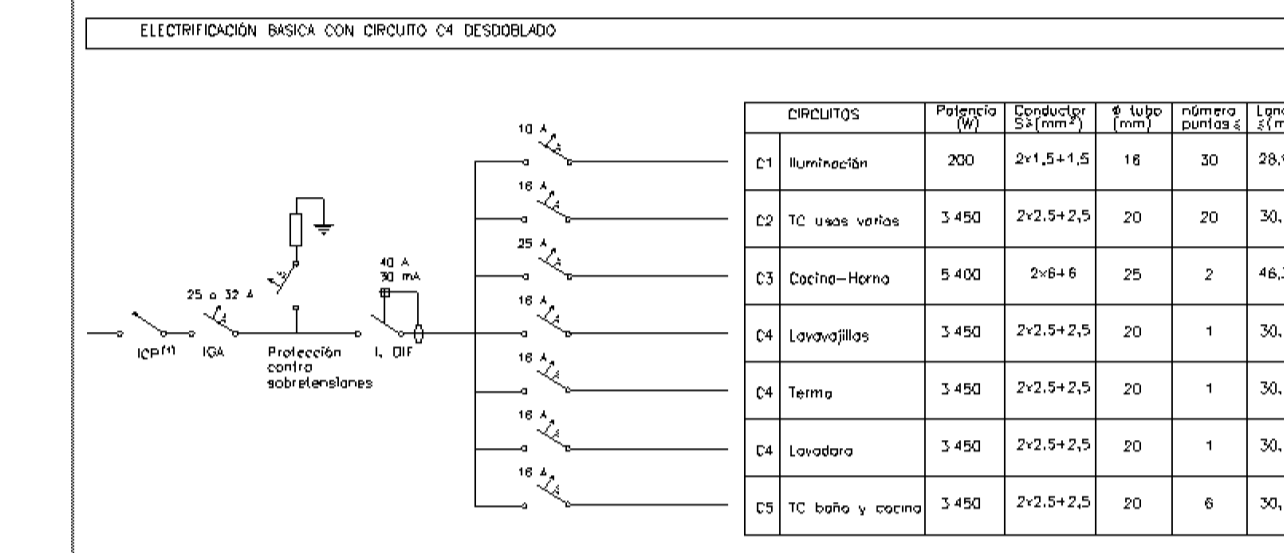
ELECTRIFICACIÓN BASICA CON CIRCUITO C4 DESDOBLADO

10 A
16 A
25 A
16 A
16 A
16 A
16 A

40 A
30 mA

25 a 32 A

ICP$^{(1)}$ IGA Protección contra sobretensiones I. DIF

| | CIRCUITOS | Potencia (W) | Conductor S$\geq$(mm$^2$) | $\phi$ tubo (mm) | número puntos $\leq$ | Long $\leq$(m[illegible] |
|---|---|---|---|---|---|---|
| C1 | Iluminación | 200 | 2x1,5+1,5 | 16 | 30 | 28,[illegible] |
| C2 | TC usos varios | 3 450 | 2x2.5+2,5 | 20 | 20 | 30,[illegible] |
| C3 | Cocina-Horno | 5 400 | 2x6+6 | 25 | 2 | 46,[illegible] |
| C4 | Lavavajillas | 3 450 | 2x2.5+2,5 | 20 | 1 | 30,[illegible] |
| C4 | Termo | 3 450 | 2x2.5+2,5 | 20 | 1 | 30,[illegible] |
| C4 | Lavadora | 3 450 | 2x2.5+2,5 | 20 | 1 | 30,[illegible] |
| C5 | TC baño y cocina | 3 450 | 2x2.5+2,5 | 20 | 6 | 30,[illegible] |